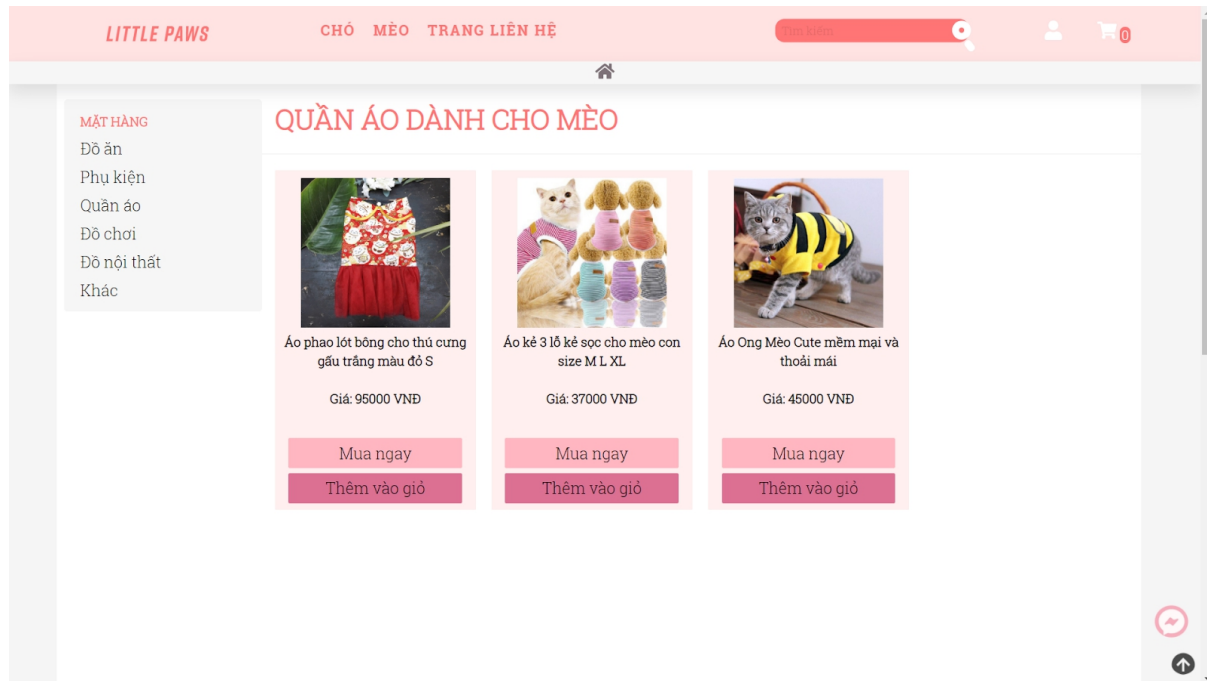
LITTLE PAWS

CHÓ MÈO TRANG LIÊN HỆ

Tìm kiếm

0

MẶT HÀNG
Đồ ăn
Phụ kiện
Quần áo
Đồ chơi
Đồ nội thất
Khác

QUẦN ÁO DÀNH CHO MÈO

Áo phao lót bông cho thú cưng gấu trắng màu đỏ S

Giá: 95000 VNĐ

Mua ngay

Thêm vào giỏ

Áo kẻ 3 lỗ kẻ sọc cho mèo con size M L XL

Giá: 37000 VNĐ

Mua ngay

Thêm vào giỏ

Áo Ong Mèo Cute mềm mại và thoải mái

Giá: 45000 VNĐ

Mua ngay

Thêm vào giỏ